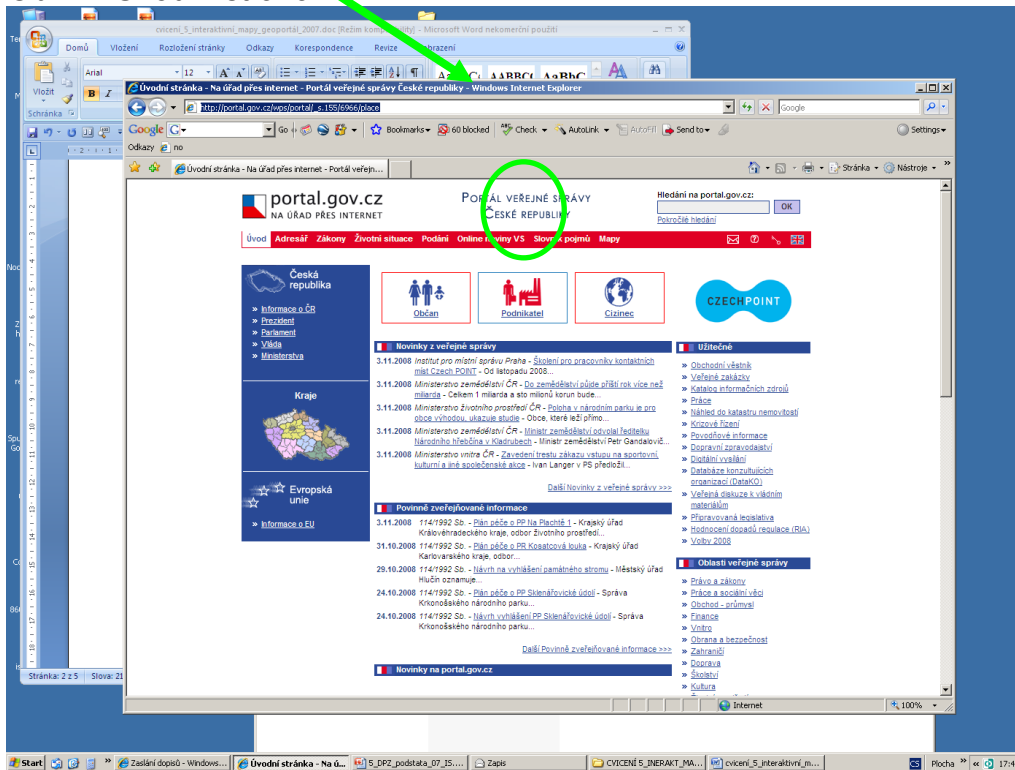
cviceni_5_interaktivni_mapy_geoportal_2007.doc [Režim kom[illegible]] - Microsoft Word nekomerční použití

Domů Vložení Rozložení stránky Odkazy Korespondence Revize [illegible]obrazení

Arial 12

Vložit

Schránka

Úvodní stránka - Na úřad přes internet - Portál veřejné správy České republiky - Windows Internet Explorer

http://portal.gov.cz/wps/portal/_s.155/6966/place

Google

Google G Go Bookmarks 60 blocked Check AutoLink AutoFill Send to Settings

Odkazy no

Úvodní stránka - Na úřad přes internet - Portál veřejn...

Stránka Nástroje

portal.gov.cz
NA ÚŘAD PŘES INTERNET

PORTÁL VEŘEJNÉ SPRÁVY
ČESKÉ REPUBLIKY

Hledání na portal.gov.cz:
OK
Pokročilé hledání

Úvod Adresář Zákony Životní situace Podání Online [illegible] VS Slov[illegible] pojmů Mapy

Česká republika
» Informace o ČR
» Prezident
» Parlament
» Vláda
» Ministerstva

Kraje

Evropská unie
» Informace o EU

Občan Podnikatel Cizinec

CZECH POINT

Novinky z veřejné správy

3.11.2008 Institut pro místní správu Praha - Školení pro pracovníky kontaktních míst Czech POINT - Od listopadu 2008...
3.11.2008 Ministerstvo zemědělství ČR - Do zemědělství půjde příští rok více než miliarda - Celkem 1 miliarda a sto milionů korun bude...
3.11.2008 Ministerstvo životního prostředí ČR - Poloha v národním parku je pro obce výhodou, ukazuje studie - Obce, které leží přímo...
3.11.2008 Ministerstvo zemědělství ČR - Ministr zemědělství odvolal ředitelku Národního hřebčína v Kladrubech - Ministr zemědělství Petr Gandalovič...
3.11.2008 Ministerstvo vnitra ČR - Zavedení trestu zákazu vstupu na sportovní, kulturní a jiné společenské akce - Ivan Langer v PS předložil...

Další Novinky z veřejné správy >>>

Povinně zveřejňované informace

3.11.2008 114/1992 Sb. - Plán péče o PP Na Plachtě 1 - Krajský úřad Královéhradeckého kraje, odbor životního prostředí...
31.10.2008 114/1992 Sb. - Plán péče o PR Kosatcová louka - Krajský úřad Karlovarského kraje, odbor...
29.10.2008 114/1992 Sb. - Návrh na vyhlášení památného stromu - Městský úřad Hlučín oznamuje...
24.10.2008 114/1992 Sb. - Plán péče o PP Sklenařovické údolí - Správa Krkonošského národního parku...
24.10.2008 114/1992 Sb. - Návrh vyhlášení PP Sklenařovické údolí - Správa Krkonošského národního parku...

Další Povinně zveřejňované informace >>>

Novinky na portal.gov.cz

Užitečné
» Obchodní věstník
» Veřejné zakázky
» Katalog informačních zdrojů
» Práce
» Náhled do katastru nemovitostí
» Krizové řízení
» Povodňové informace
» Dopravní zpravodajství
» Digitální vysílání
» Databáze konzultujících organizací (DataKO)
» Veřejná diskuze k vládním materiálům
» Připravovaná legislativa
» Hodnocení dopadů regulace (RIA)
» Volby 2008

Oblasti veřejné správy
» Právo a zákony
» Práce a sociální věci
» Obchod - průmysl
» Finance
» Vnitro
» Obrana a bezpečnost
» Zahraničí
» Doprava
» Školství
» Kultura

Internet 100%

Stránka: 2 z 5 Slova: 21

Start Zaslání dopisů - Windows... Úvodní stránka - Na ú... 5_DPZ_podstata_07_IS.... Zapis CVICENI 5_INERAKT_MA... cviceni_5_interaktivni_m... CS Plocha 17:4